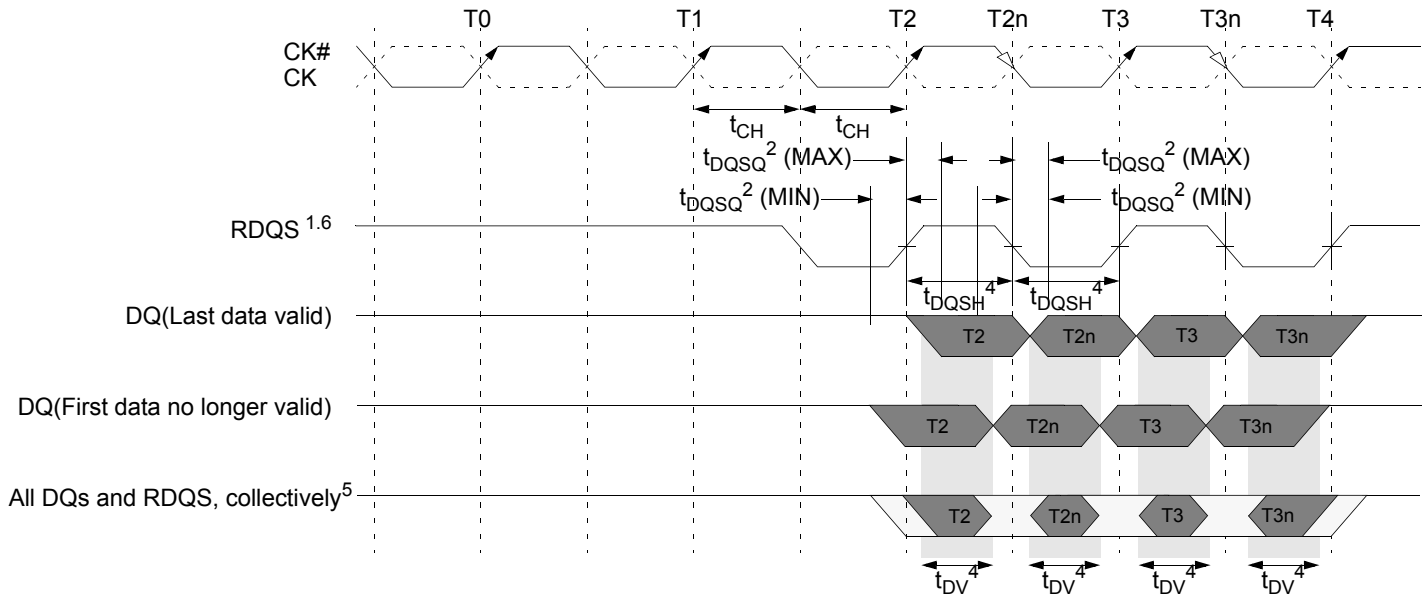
T0 T1 T2 T2n T3 T3n T4

CK#
CK

$t_{CH}$ $t_{CH}$

$t_{DQSQ}^2$ (MAX)
$t_{DQSQ}^2$ (MAX)
$t_{DQSQ}^2$ (MIN)
$t_{DQSQ}^2$ (MIN)

RDQS $^{1.6}$

$t_{DQSH}^4$ $t_{DQSH}^4$

DQ(Last data valid)
T2 T2n T3 T3n

DQ(First data no longer valid)
T2 T2n T3 T3n

All DQs and RDQS, collectively$^5$
T2 T2n T3 T3n

$t_{DV}^4$ $t_{DV}^4$ $t_{DV}^4$ $t_{DV}^4$